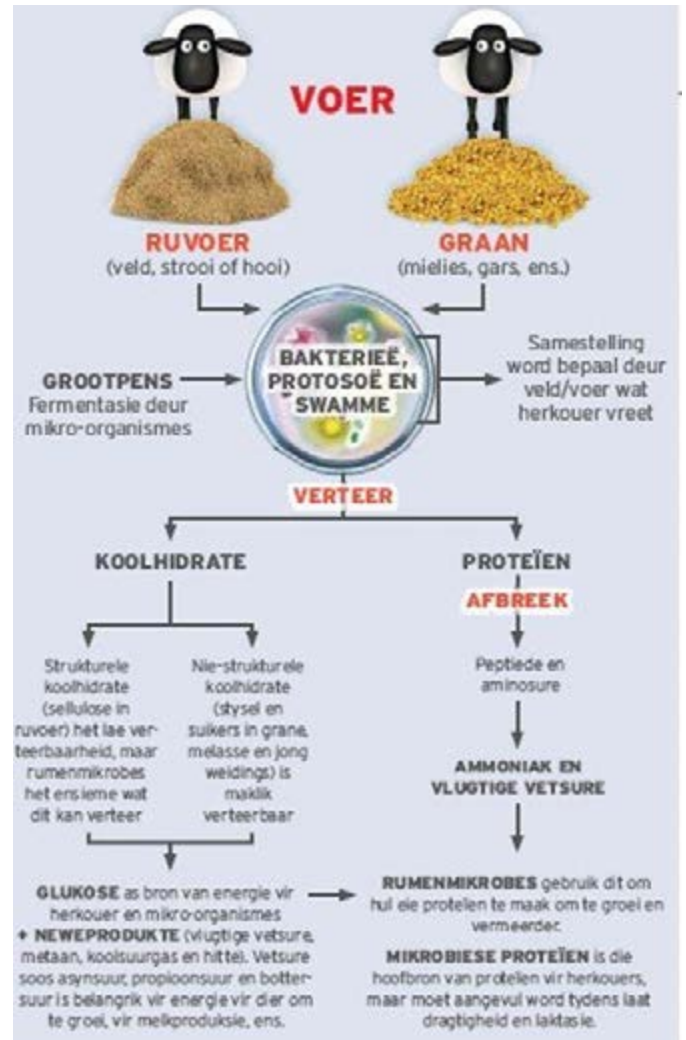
VOER

RUVOER
(veld, strooi of hooi)

GRAAN
(mielies, gars, ens.)

GROOTPENS
Fermentasie deur mikro-organismes

BAKTERIEË, PROTOSOË EN SWAMME

Samestelling word bepaal deur veld/voer wat herkouer vreet

VERTEER

KOOLHIDRATE

PROTEÏEN

AFBREEK

Strukturele koolhidrate (sellulose in ruvoer) het lae verteerbaarheid, maar rumenmikrobes het ensieme wat dit kan verteer

Nie-strukturele koolhidrate (stysel en suikers in grane, melasse en jong weidings) is maklik verteerbaar

Peptiede en aminosure

AMMONIAK EN VLUGTIGE VETSURE

GLUKOSE as bron van energie vir herkouer en mikro-organismes
+ NEWEPRODUKTE (vlugtige vetsure, metaan, koolsuurgas en hitte). Vetsure soos asynsuur, propioonsuur en bottersuur is belangrik vir energie vir dier om te groei, vir melkproduksie, ens.

RUMENMIKROBES gebruik dit om hul eie proteïen te maak om te groei en vermeerder.

MIKROBIESE PROTEÏEN is die hoofbron van proteïen vir herkouers, maar moet aangevul word tydens laat dragtigheid en laktasie.